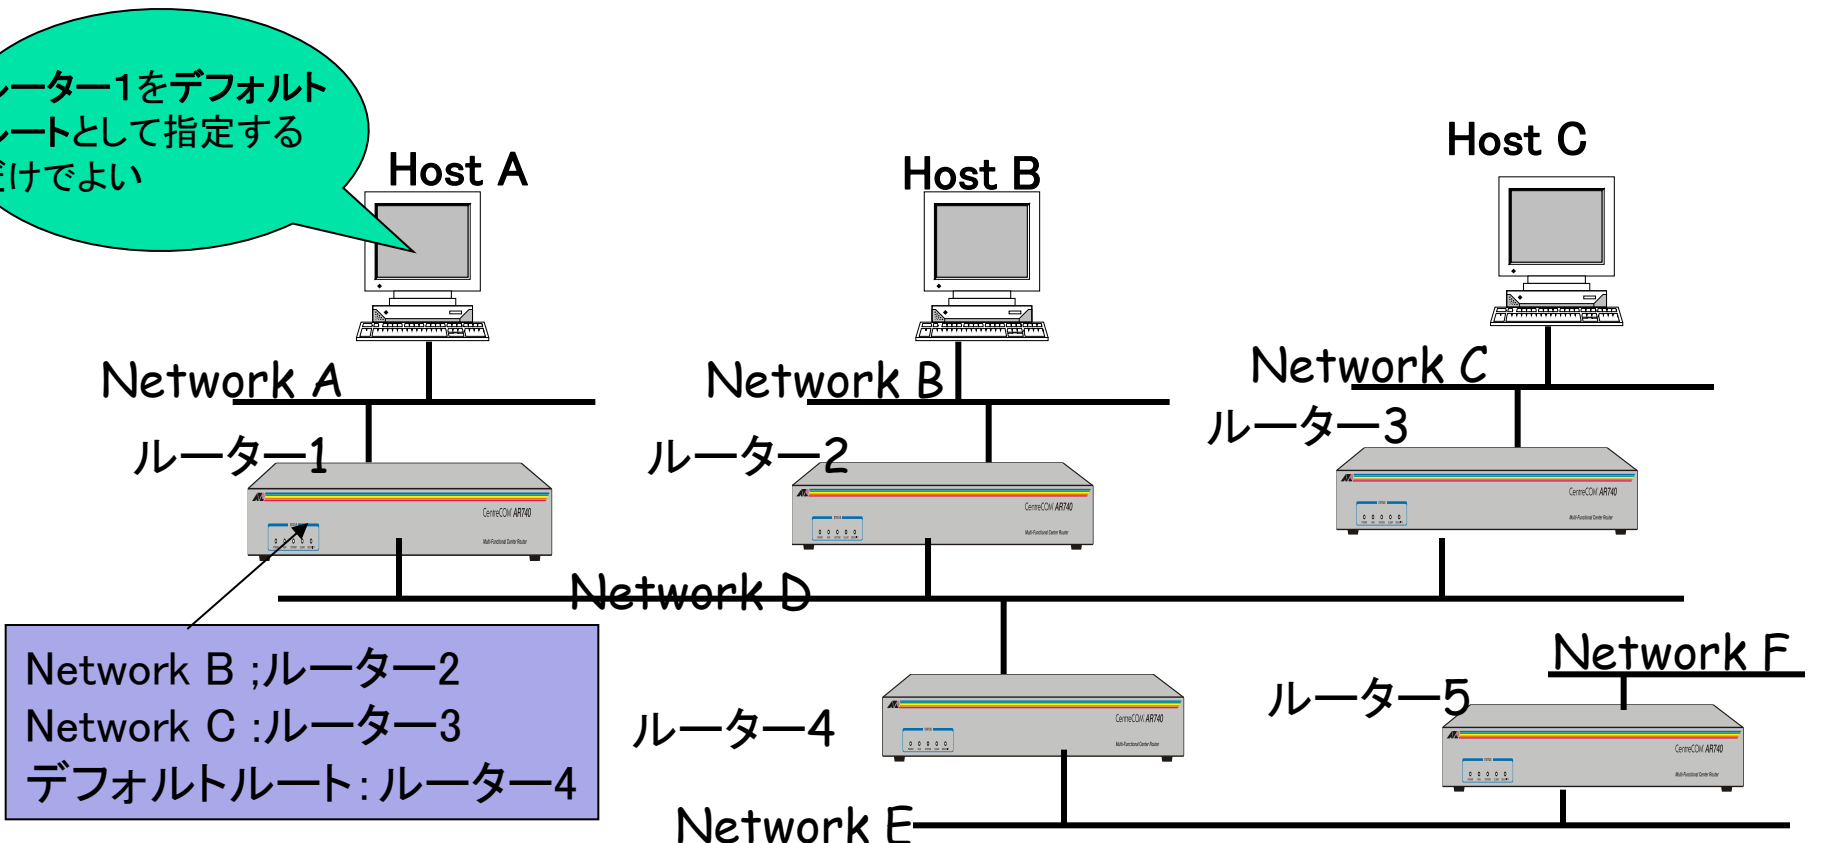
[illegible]ーター1をデフォルト
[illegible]ートとして指定する
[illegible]けでよい

Host A

Host B

Host C

Network A

Network B

Network C

ルーター1

ルーター2

ルーター3

CentreCOM AR740

CentreCOM AR740

CentreCOM AR740

Network D

Network B ;ルーター2
Network C :ルーター3
デフォルトルート: ルーター4

ルーター4

CentreCOM AR740

ルーター5

Network F

CentreCOM AR740

Network E